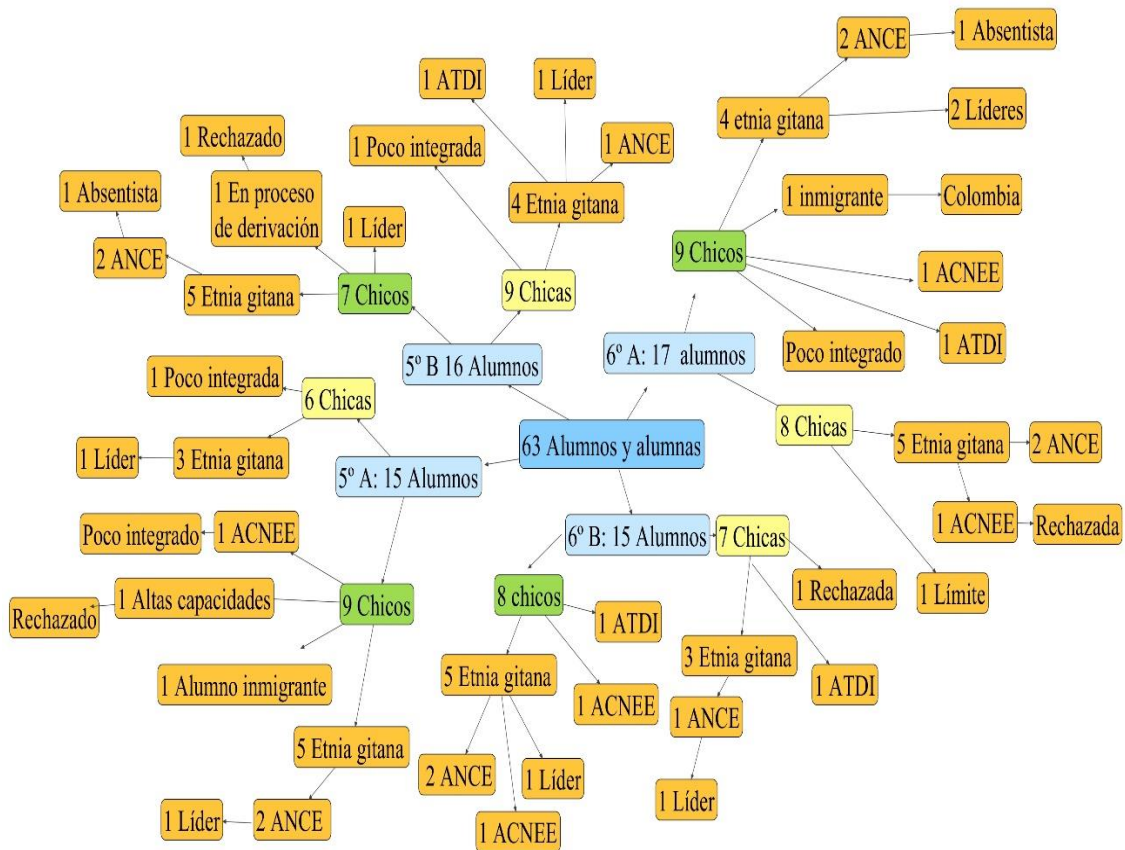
63 Alumnos y alumnas

5º B 16 Alumnos
7 Chicos
1 Líder
1 En proceso de derivación
1 Rechazado
5 Etnia gitana
2 ANCE
1 Absentista
9 Chicas
1 Poco integrada
4 Etnia gitana
1 ATDI
1 Líder
1 ANCE

6º A: 17 alumnos
9 Chicos
4 etnia gitana
2 ANCE
1 Absentista
2 Líderes
1 inmigrante
Colombia
1 ACNEE
1 ATDI
Poco integrado
8 Chicas
5 Etnia gitana
2 ANCE
1 ACNEE
Rechazada
1 Límite

5º A: 15 Alumnos
6 Chicas
1 Poco integrada
3 Etnia gitana
1 Líder
9 Chicos
1 ACNEE
Poco integrado
1 Altas capacidades
Rechazado
1 Alumno inmigrante
5 Etnia gitana
2 ANCE
1 Líder

6º B: 15 Alumnos
8 chicos
1 ATDI
5 Etnia gitana
1 ACNEE
2 ANCE
1 Líder
1 ACNEE
7 Chicas
1 Rechazada
3 Etnia gitana
1 ANCE
1 Líder
1 ATDI